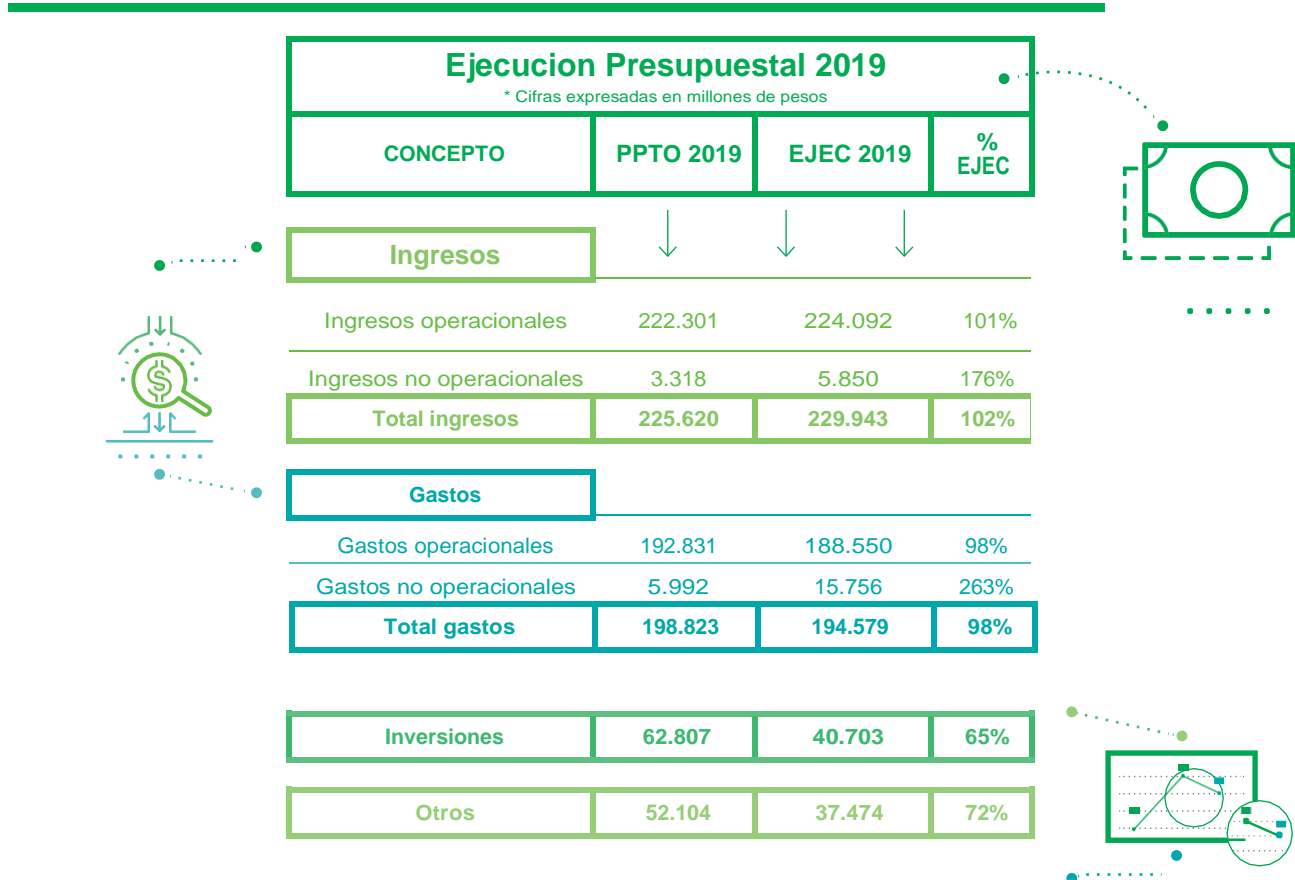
Ejecucion Presupuestal 2019
* Cifras expresadas en millones de pesos

| CONCEPTO | PPTO 2019 | EJEC 2019 | % EJEC |
|---|---|---|---|
| Ingresos | | | |
| Ingresos operacionales | 222.301 | 224.092 | 101% |
| Ingresos no operacionales | 3.318 | 5.850 | 176% |
| Total ingresos | 225.620 | 229.943 | 102% |
| Gastos | | | |
| Gastos operacionales | 192.831 | 188.550 | 98% |
| Gastos no operacionales | 5.992 | 15.756 | 263% |
| Total gastos | 198.823 | 194.579 | 98% |
| Inversiones | 62.807 | 40.703 | 65% |
| Otros | 52.104 | 37.474 | 72% |